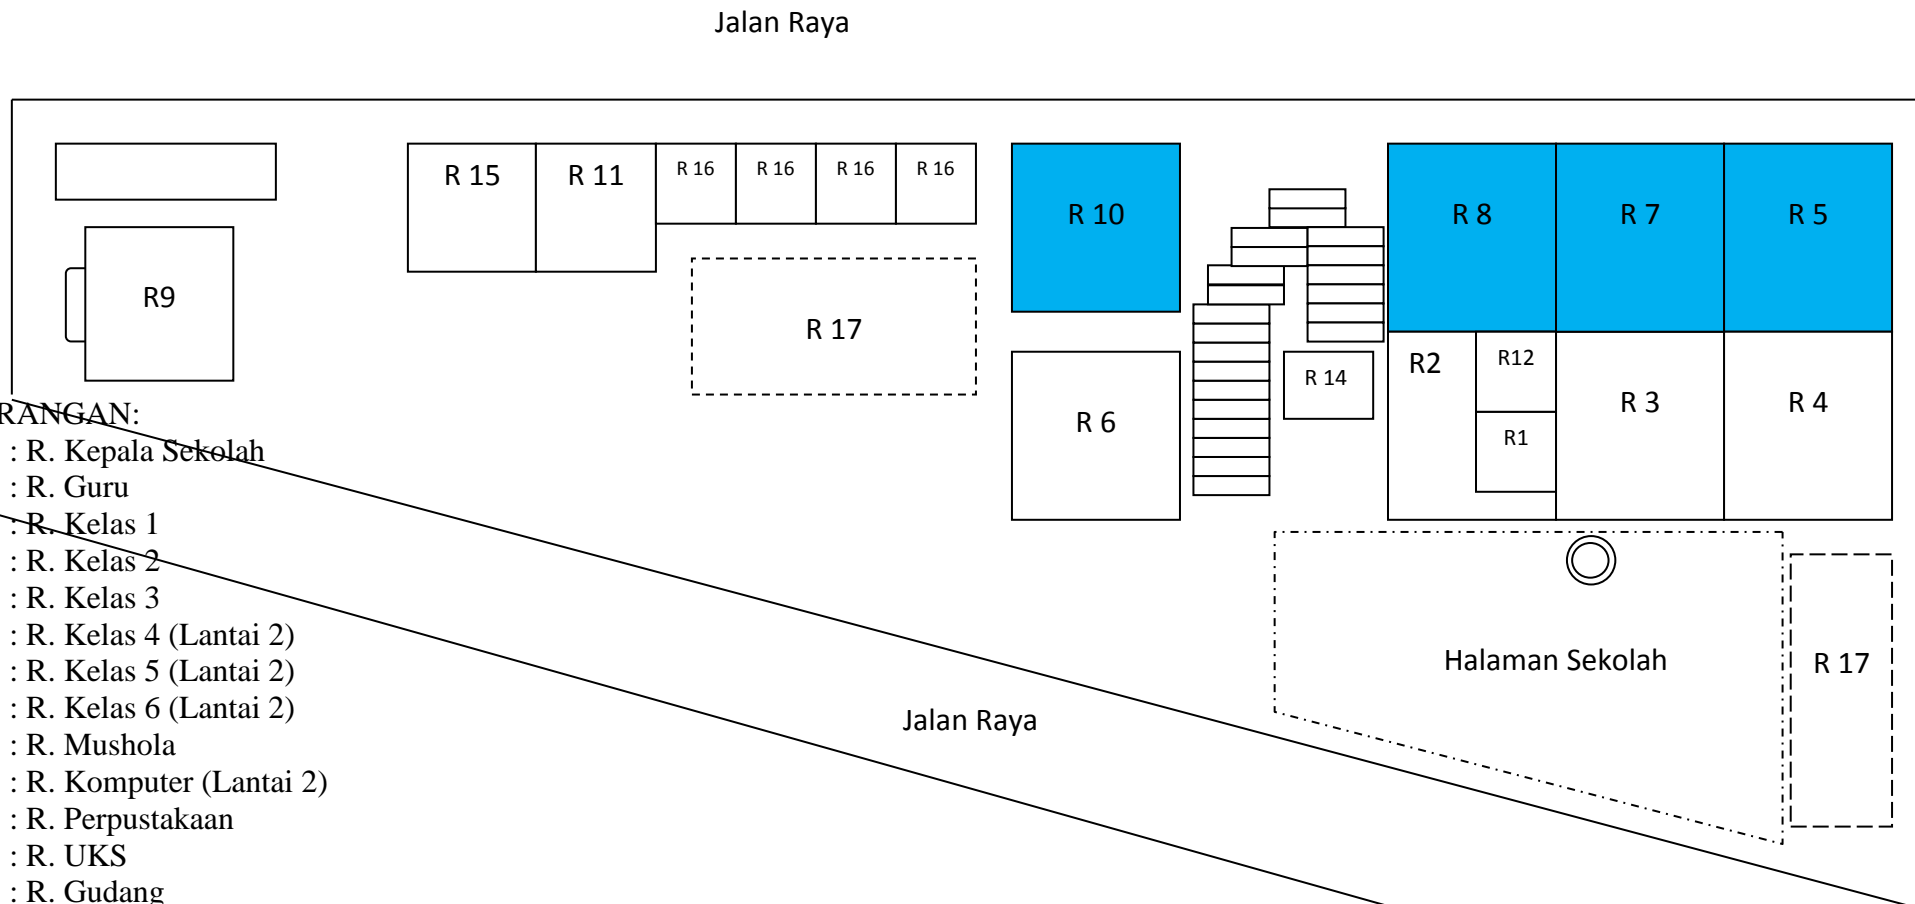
Jalan Raya

R 15
R 11
R 16
R 16
R 16
R 16
R 10
R 8
R 7
R 5
R9
R 17
R 6
R 14
R2
R12
R1
R 3
R 4

RANGAN:
: R. Kepala Sekolah
: R. Guru
: R. Kelas 1
: R. Kelas 2
: R. Kelas 3
: R. Kelas 4 (Lantai 2)
: R. Kelas 5 (Lantai 2)
: R. Kelas 6 (Lantai 2)
: R. Mushola
: R. Komputer (Lantai 2)
: R. Perpustakaan
: R. UKS
: R. Gudang

Halaman Sekolah
R 17
Jalan Raya